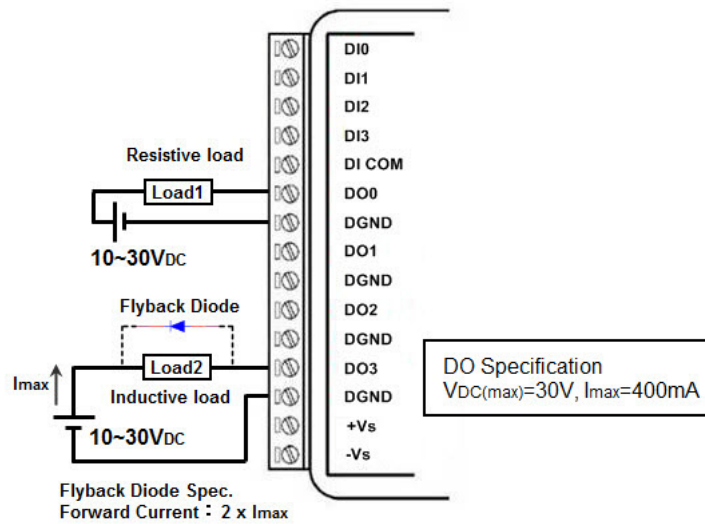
DI0
DI1
DI2
DI3
DI COM
DO0
DGND
DO1
DGND
DO2
DGND
DO3
DGND
+Vs
-Vs

Resistive load
Load1
10~30VDC

Flyback Diode
Load2
Imax
Inductive load
10~30VDC

DO Specification
VDC(max)=30V, Imax=400mA

Flyback Diode Spec.
Forward Current：2 x Imax